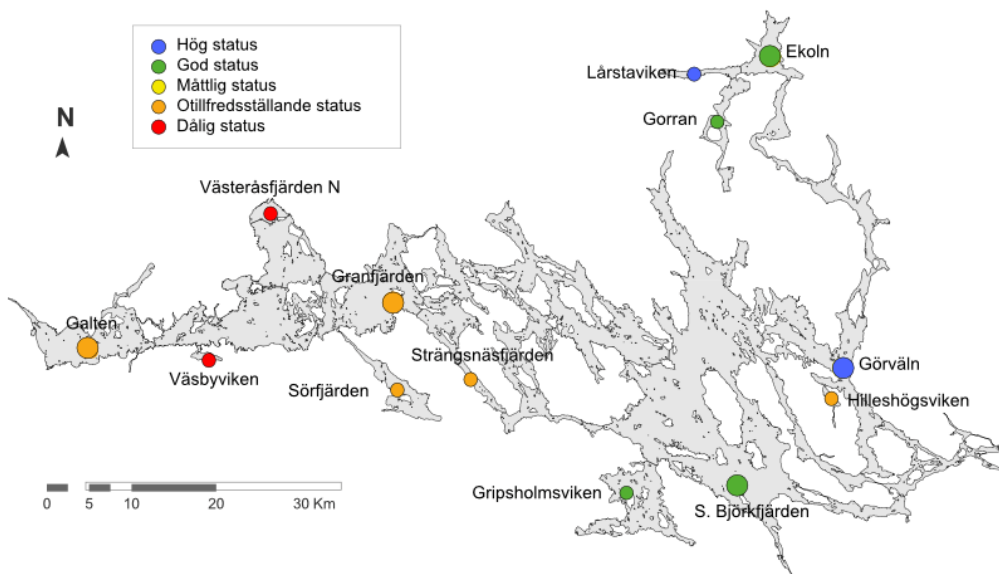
Hög status
God status
Måttlig status
Otillfredsställande status
Dålig status

N

Västeråsfjärden N
Galten
Väsbyviken
Granfjärden
Sörfjärden
Strängsnäsfjärden
Lårstaviken
Ekoln
Gorran
Görväln
Hilleshögsviken
Gripsholmsviken
S. Björkfjärden

0 5 10 20 30 Km